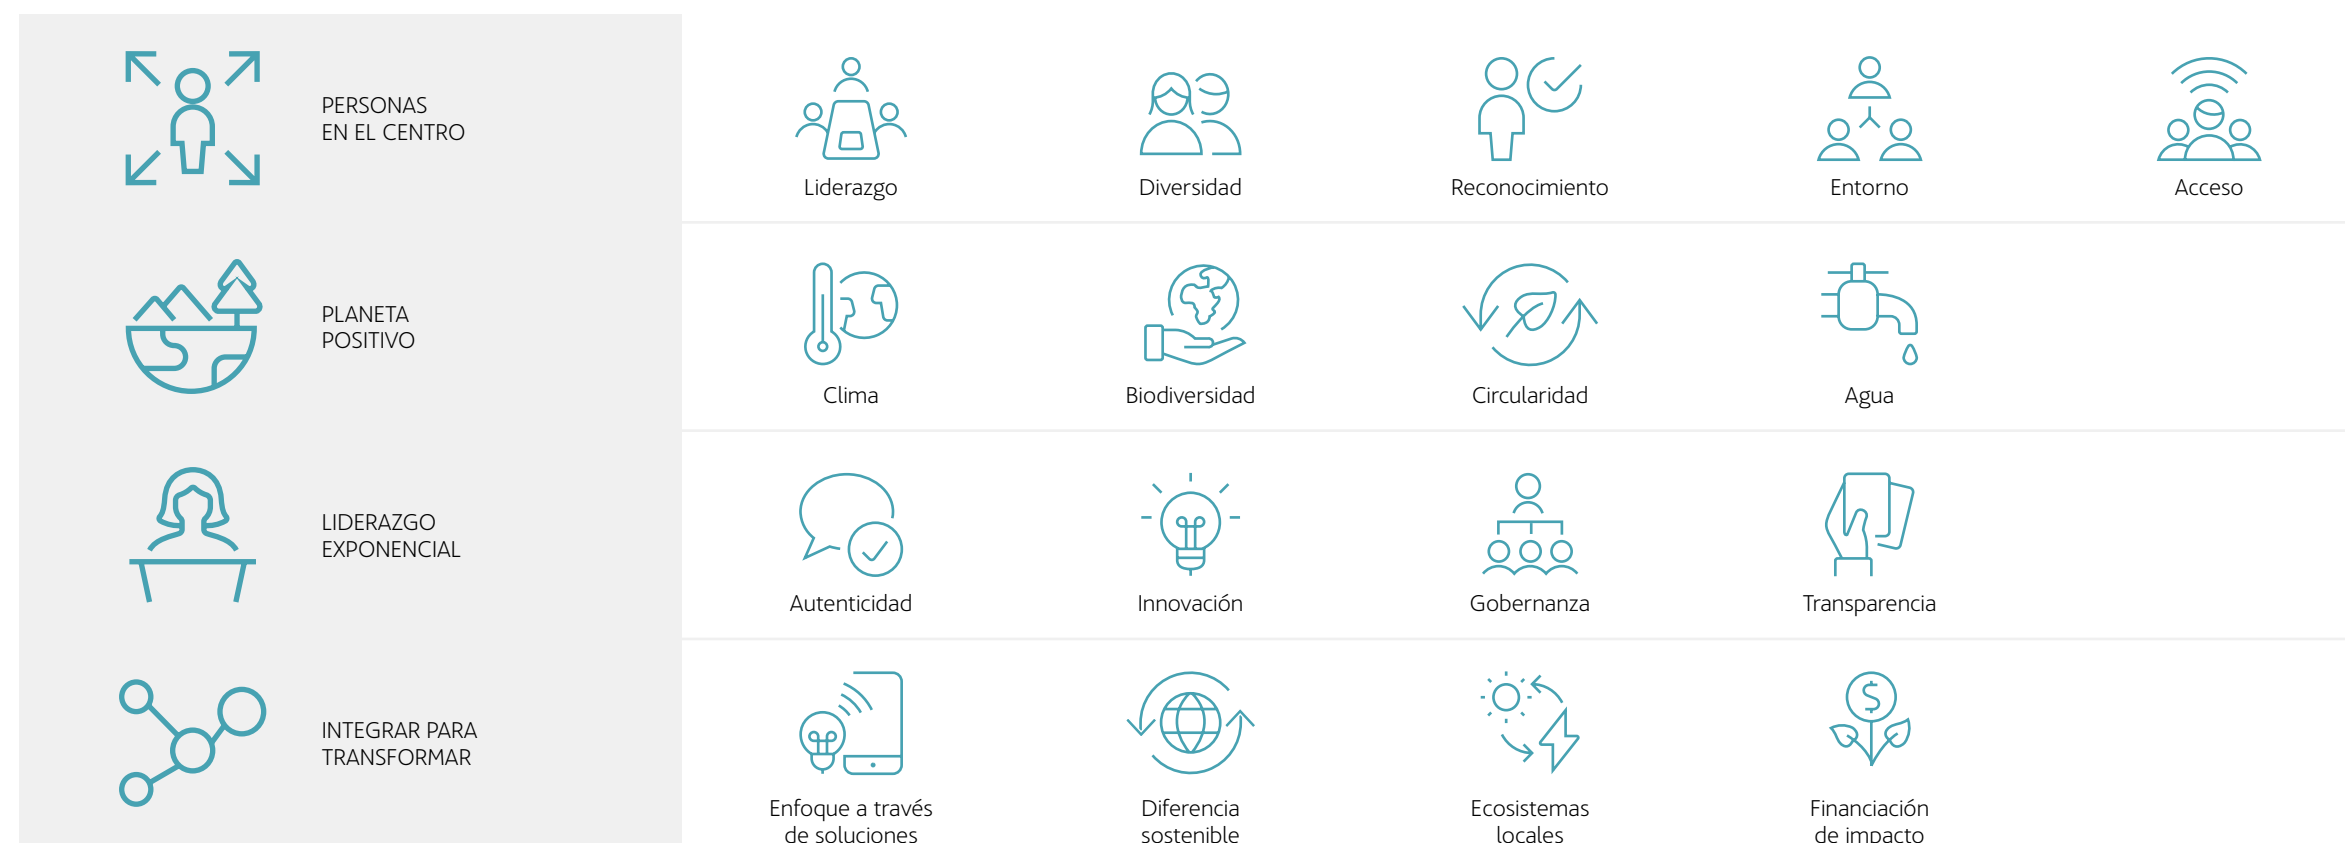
PERSONAS
EN EL CENTRO

Liderazgo

Diversidad

Reconocimiento

Entorno

Acceso

PLANETA
POSITIVO

Clima

Biodiversidad

Circularidad

Agua

LIDERAZGO
EXPONENCIAL

Autenticidad

Innovación

Gobernanza

Transparencia

INTEGRAR PARA
TRANSFORMAR

Enfoque a través de soluciones

Diferencia sostenible

Ecosistemas locales

Financiación de impacto